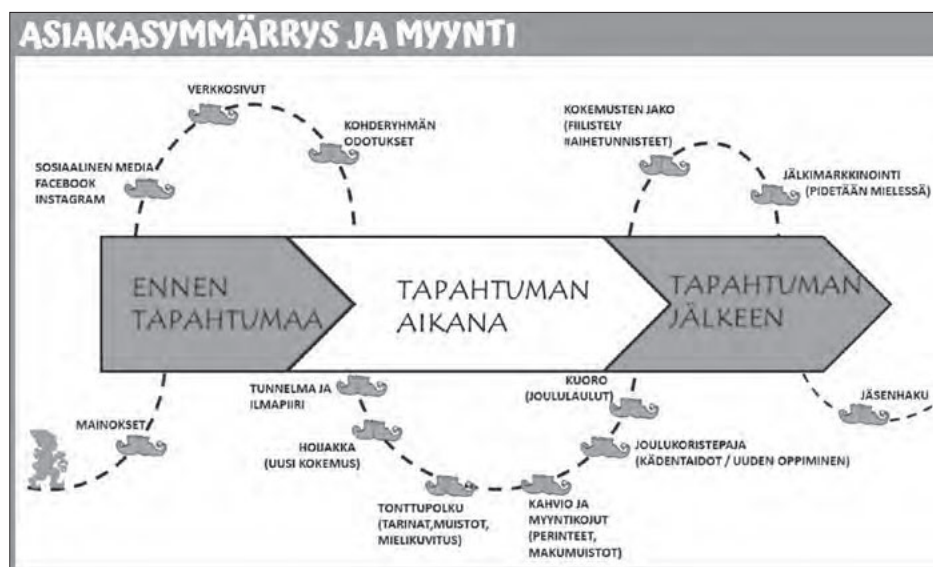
ASIAKASYMMÄRRYS JA MYYNTI

VERKKOSIVUT

KOHDERYHMÄN ODOTUKSET

SOSIAALINEN MEDIA FACEBOOK INSTAGRAM

KOKEMUSTEN JAKO (FIILISTELY #AIHETUNNISTEET)

JÄLKIMARKKINOINTI (PIDETÄÄN MIELESSÄ)

ENNEN TAPAHTUMAA

TAPAHTUMAN AIKANA

TAPAHTUMAN JÄLKEEN

TUNNELMA JA ILMAPIIRI

KUORO (JOULULAULUT)

JÄSENHAKU

MAINOKSET

HOIJAKKA (UUSI KOKEMUS)

JOULUKORISTEPAJA (KÄDENTAIDOT / UUDEN OPPIMINEN)

TONTTUPOLKU (TARINAT,MUISTOT, MIELIKUVITUS)

KAHVIO JA MYYNTIKOJUT (PERINTEET, MAKUMUISTOT)